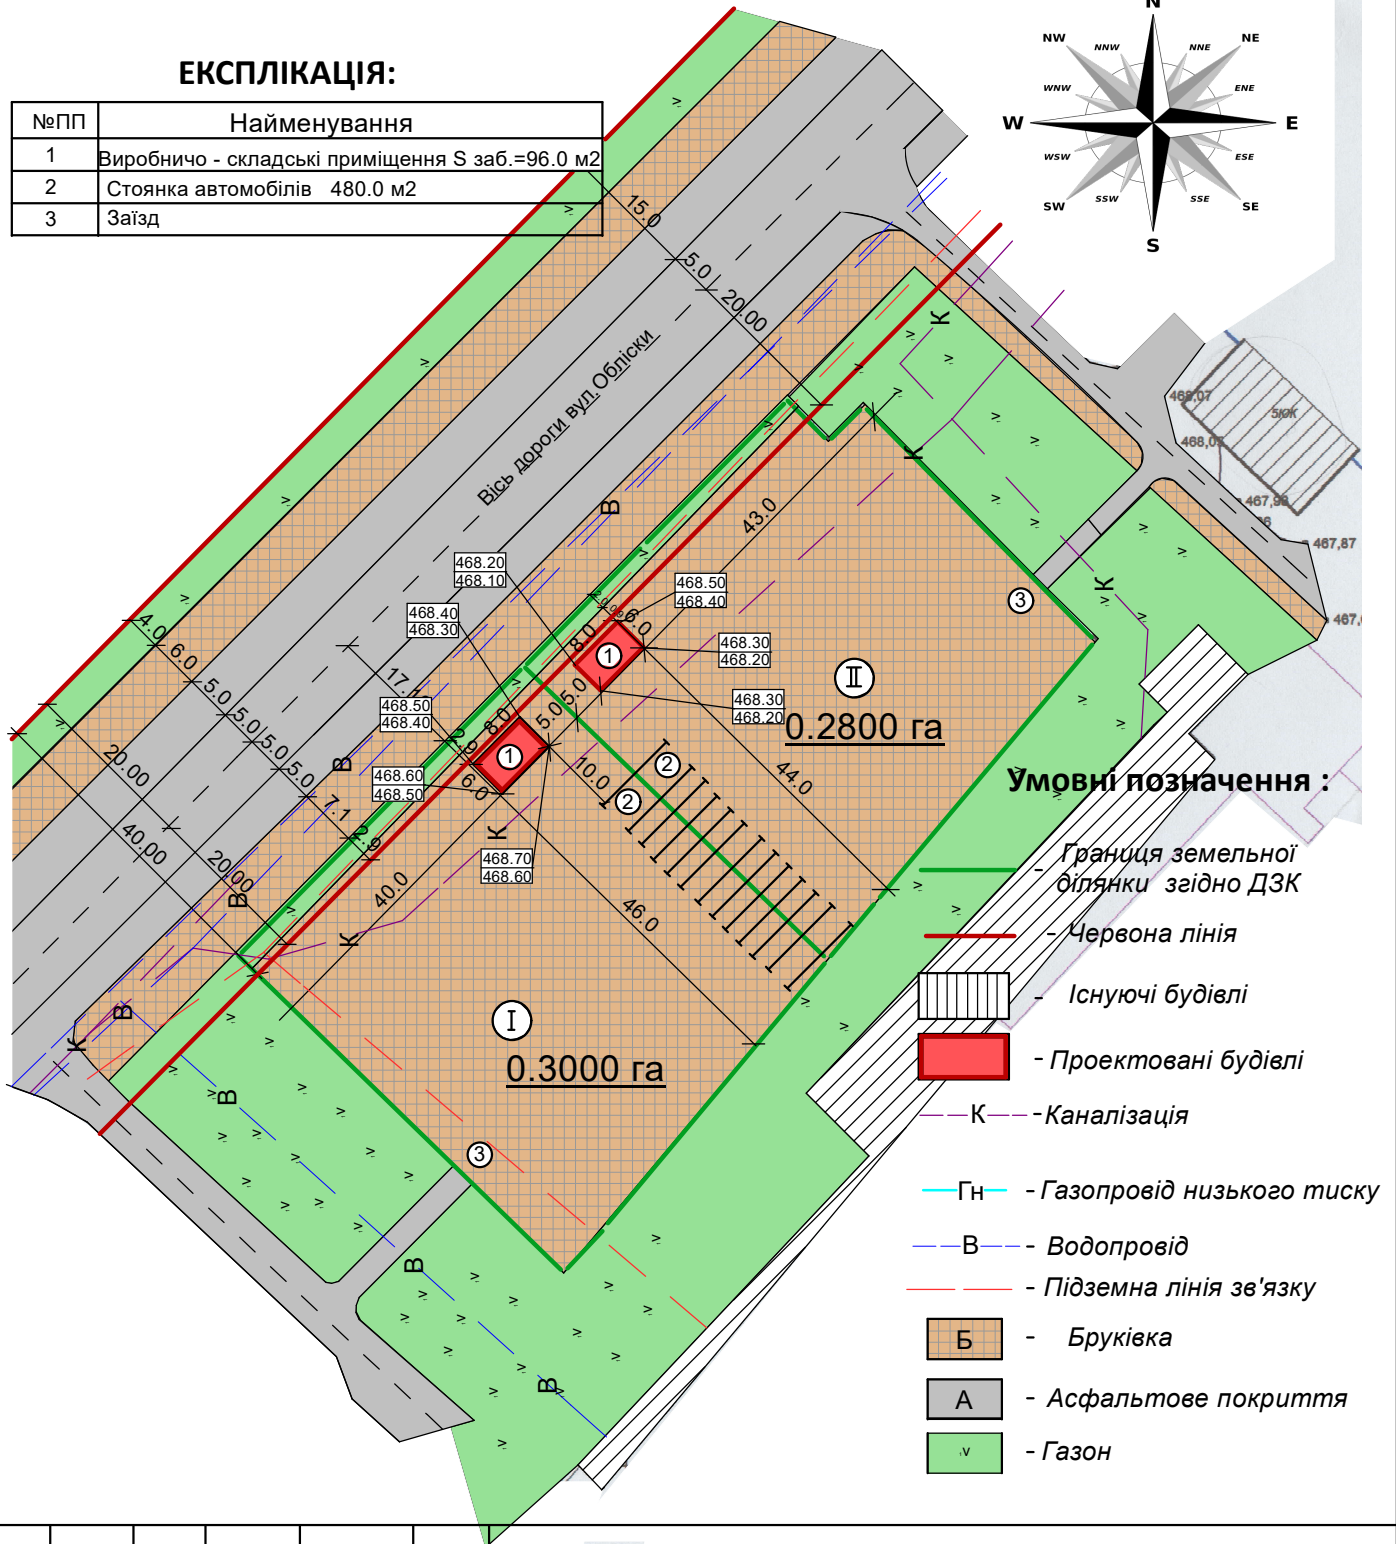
ЕКСПЛІКАЦІЯ:

| №ПП | Найменування |
|---|---|
| 1 | Виробничо - складські приміщення S заб.=96.0 м2 |
| 2 | Стоянка автомобілів 480.0 м2 |
| 3 | Заїзд |

N
NW NNW NNE NE
WNW ENE
W E
WSW ESE
SW SSW SSE SE
S

Вісь дороги вул.Обліски

15.0
5.0
20.00
43.0
4.0
6.0
5.0
5.0
5.0
5.0
17.1
7.1
2.9
20.00
40.00
20.00
40.0
44.0
46.0
10.0
8.0
6.0
5.0
5.0
6.0
6.0
2.9

468.20
468.10
468.40
468.30
468.50
468.40
468.60
468.50
468.70
468.60
468.50
468.40
468.30
468.20
468.30
468.20

468,07
468,07
467,98
467,87
467,
5КЖ

В
В
В
В
В
В
В
К
К
К
К
К
К
К

1
1
2
2
3
3

II
0.2800 га

I
0.3000 га

Умовні позначення :
- Границя земельної ділянки згідно ДЗК
- Червона лінія
- Існуючі будівлі
- Проектовані будівлі
К - Каналізація
Гн - Газопровід низького тиску
В - Водопровід
- Підземна лінія зв'язку
Б - Бруківка
А - Асфальтове покриття
- Газон